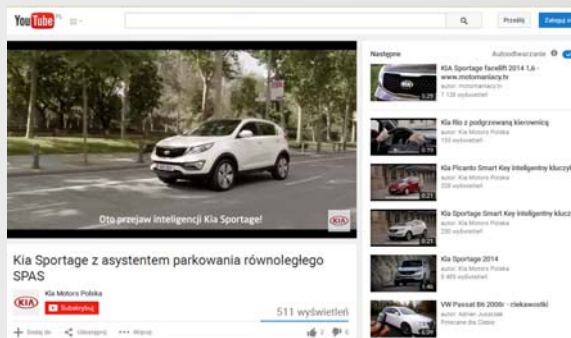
YouTube PL

Prześlij Zaloguj

Oto przejaw inteligencji Kia Sportage!

KIA

Kia Sportage z asystentem parkowania równoległego SPAS

KIA Kia Motors Polska

Subskrybuj

511 wyświetleń

+ Dodaj do Udostępnij ••• Więcej

Następne Autoodtwarzanie

KIA Sportage facelift 2014 1,6 - www.motomaniacy.tv
autor: motomaniacy.tv
7 138 wyświetleń

Kia Rio z podgrzewaną kierownicą
autor: Kia Motors Polska
155 wyświetleń

Kia Picanto Smart Key inteligentny kluczyk
autor: Kia Motors Polska
338 wyświetleń

Kia Sportage Smart Key inteligentny klucz
autor: Kia Motors Polska
280 wyświetleń

Kia Sportage 2014
autor: Kia Motors Polska
5 485 wyświetleń

VW Passat B6 2006r - ciekawostki
autor: Adrian Juszczak
Polecane dla Ciebie